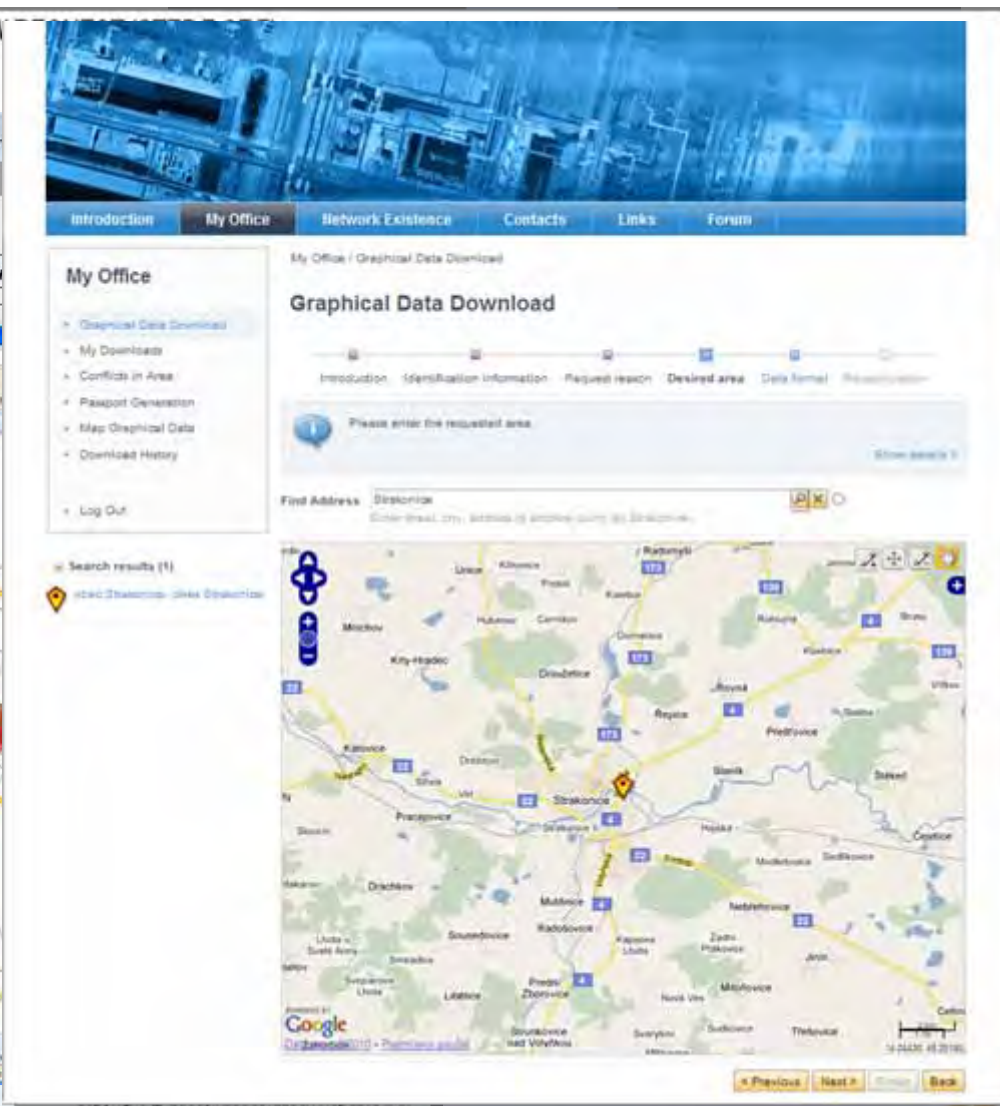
Introduction | My Office | Network Existence | Contacts | Links | Forum

My Office

- Graphical Data Download
- My Downloads
- Conflicts in Area
- Passport Generation
- Map Graphical Data
- Download History

- Log Out

Search results (1)

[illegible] Strakonice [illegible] Strakonice

My Office / Graphical Data Download

Graphical Data Download

Introduction | Identification information | Request reason | Desired area | Data format | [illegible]

Please enter the requested area.

Show details »

Find Address Strakonice

Enter street, city, address or another point (to Strakonice...

Radomyšl, Kbelnice, Únice, Mičkov, Kestřany, Číčenice, Kraselov, Hoštice, Katovice, Strakonice, Čejetice, Sedlice, Pracejovice, Radošovice, Volyně, Drachkov, Slaník, Štěkeň, Mutěnice, Nebřehovice, Předslavice, Přešťovice, Kladruby, Libětice, Sousedovice, Řepice, Dražejov, Přední Zborovice, Mladějovice, Doubravice, Jinín, Kuřimany, Droužetice, Kraselov, Krty-Hradec, Rovná, Pohorovice, Přešťovice, Modlešovice, Mnichov, Nová Ves, Sudkovice, Třebohostice, Sedlíkovice, Svaryšov, Milejovice

173, 22, 4, 139, 170

Google

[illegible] 2010 - Podmínky použití

« Previous | Next » | Finish | Back